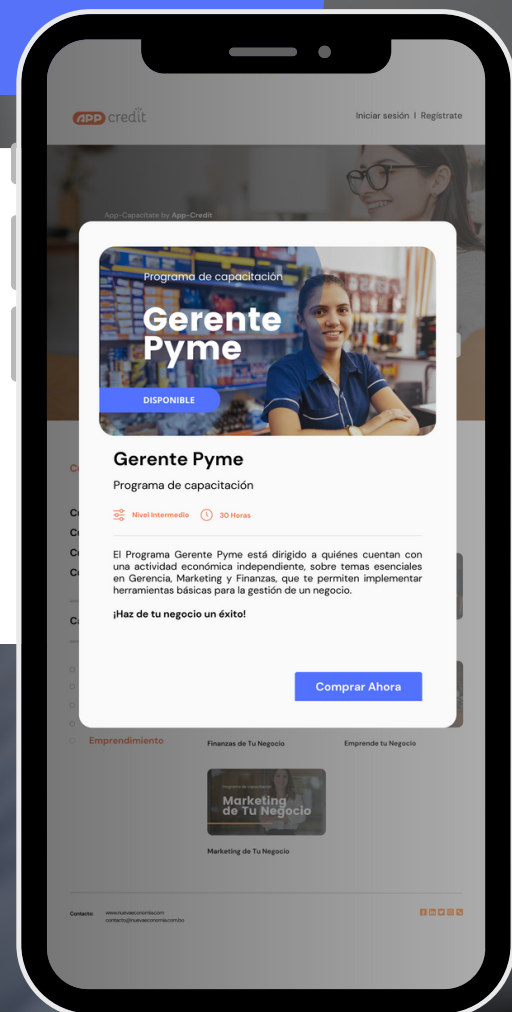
APP credit

Iniciar sesión | Registrate

App-Capacitate by App-Credit

Programa de capacitación

Gerente Pyme

DISPONIBLE

Gerente Pyme

Programa de capacitación

Nivel Intermedio 30 Horas

El Programa Gerente Pyme está dirigido a quiénes cuentan con una actividad económica independiente, sobre temas esenciales en Gerencia, Marketing y Finanzas, que te permiten implementar herramientas básicas para la gestión de un negocio.

¡Haz de tu negocio un éxito!

Comprar Ahora

Emprendimiento

Finanzas de Tu Negocio

Emprende tu Negocio

Programa de capacitación

Marketing de Tu Negocio

Marketing de Tu Negocio

Contacto

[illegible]
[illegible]